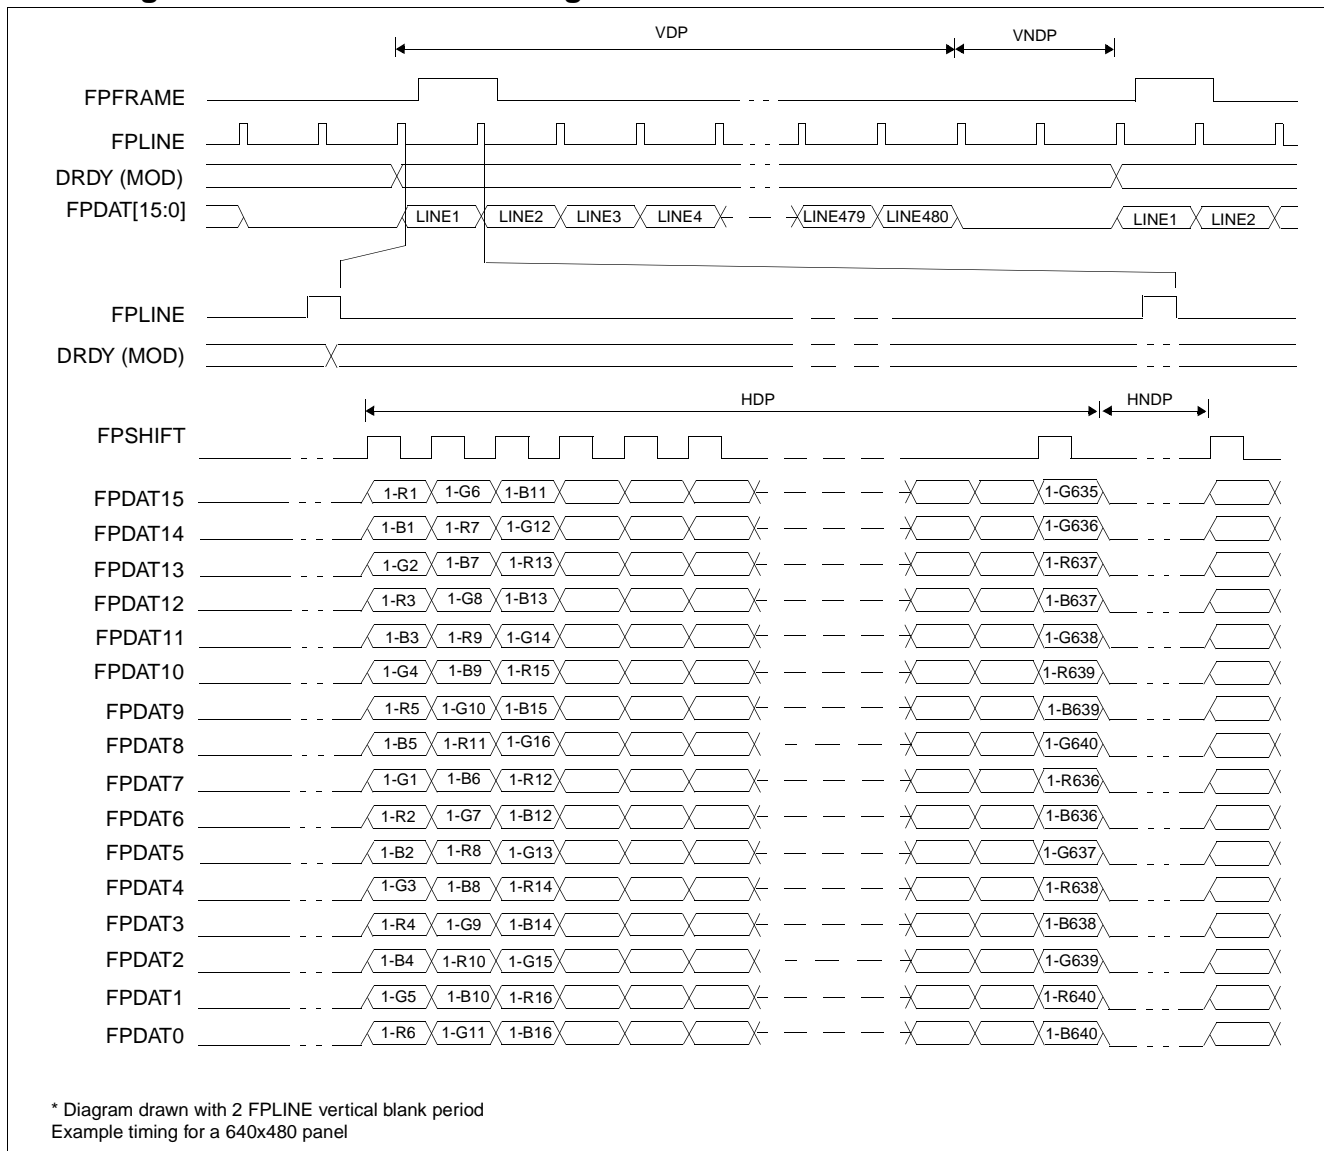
VDP

VNDP

FPFRAME

FPLINE

DRDY (MOD)

FPDAT[15:0]

LINE1 LINE2 LINE3 LINE4 LINE479 LINE480 LINE1 LINE2

FPLINE

DRDY (MOD)

HDP

HNDP

FPSHIFT

FPDAT15 1-R1 1-G6 1-B11 1-G635

FPDAT14 1-B1 1-R7 1-G12 1-G636

FPDAT13 1-G2 1-B7 1-R13 1-R637

FPDAT12 1-R3 1-G8 1-B13 1-B637

FPDAT11 1-B3 1-R9 1-G14 1-G638

FPDAT10 1-G4 1-B9 1-R15 1-R639

FPDAT9 1-R5 1-G10 1-B15 1-B639

FPDAT8 1-B5 1-R11 1-G16 1-G640

FPDAT7 1-G1 1-B6 1-R12 1-R636

FPDAT6 1-R2 1-G7 1-B12 1-B636

FPDAT5 1-B2 1-R8 1-G13 1-G637

FPDAT4 1-G3 1-B8 1-R14 1-R638

FPDAT3 1-R4 1-G9 1-B14 1-B638

FPDAT2 1-B4 1-R10 1-G15 1-G639

FPDAT1 1-G5 1-B10 1-R16 1-R640

FPDAT0 1-R6 1-G11 1-B16 1-B640

* Diagram drawn with 2 FPLINE vertical blank period
Example timing for a 640x480 panel